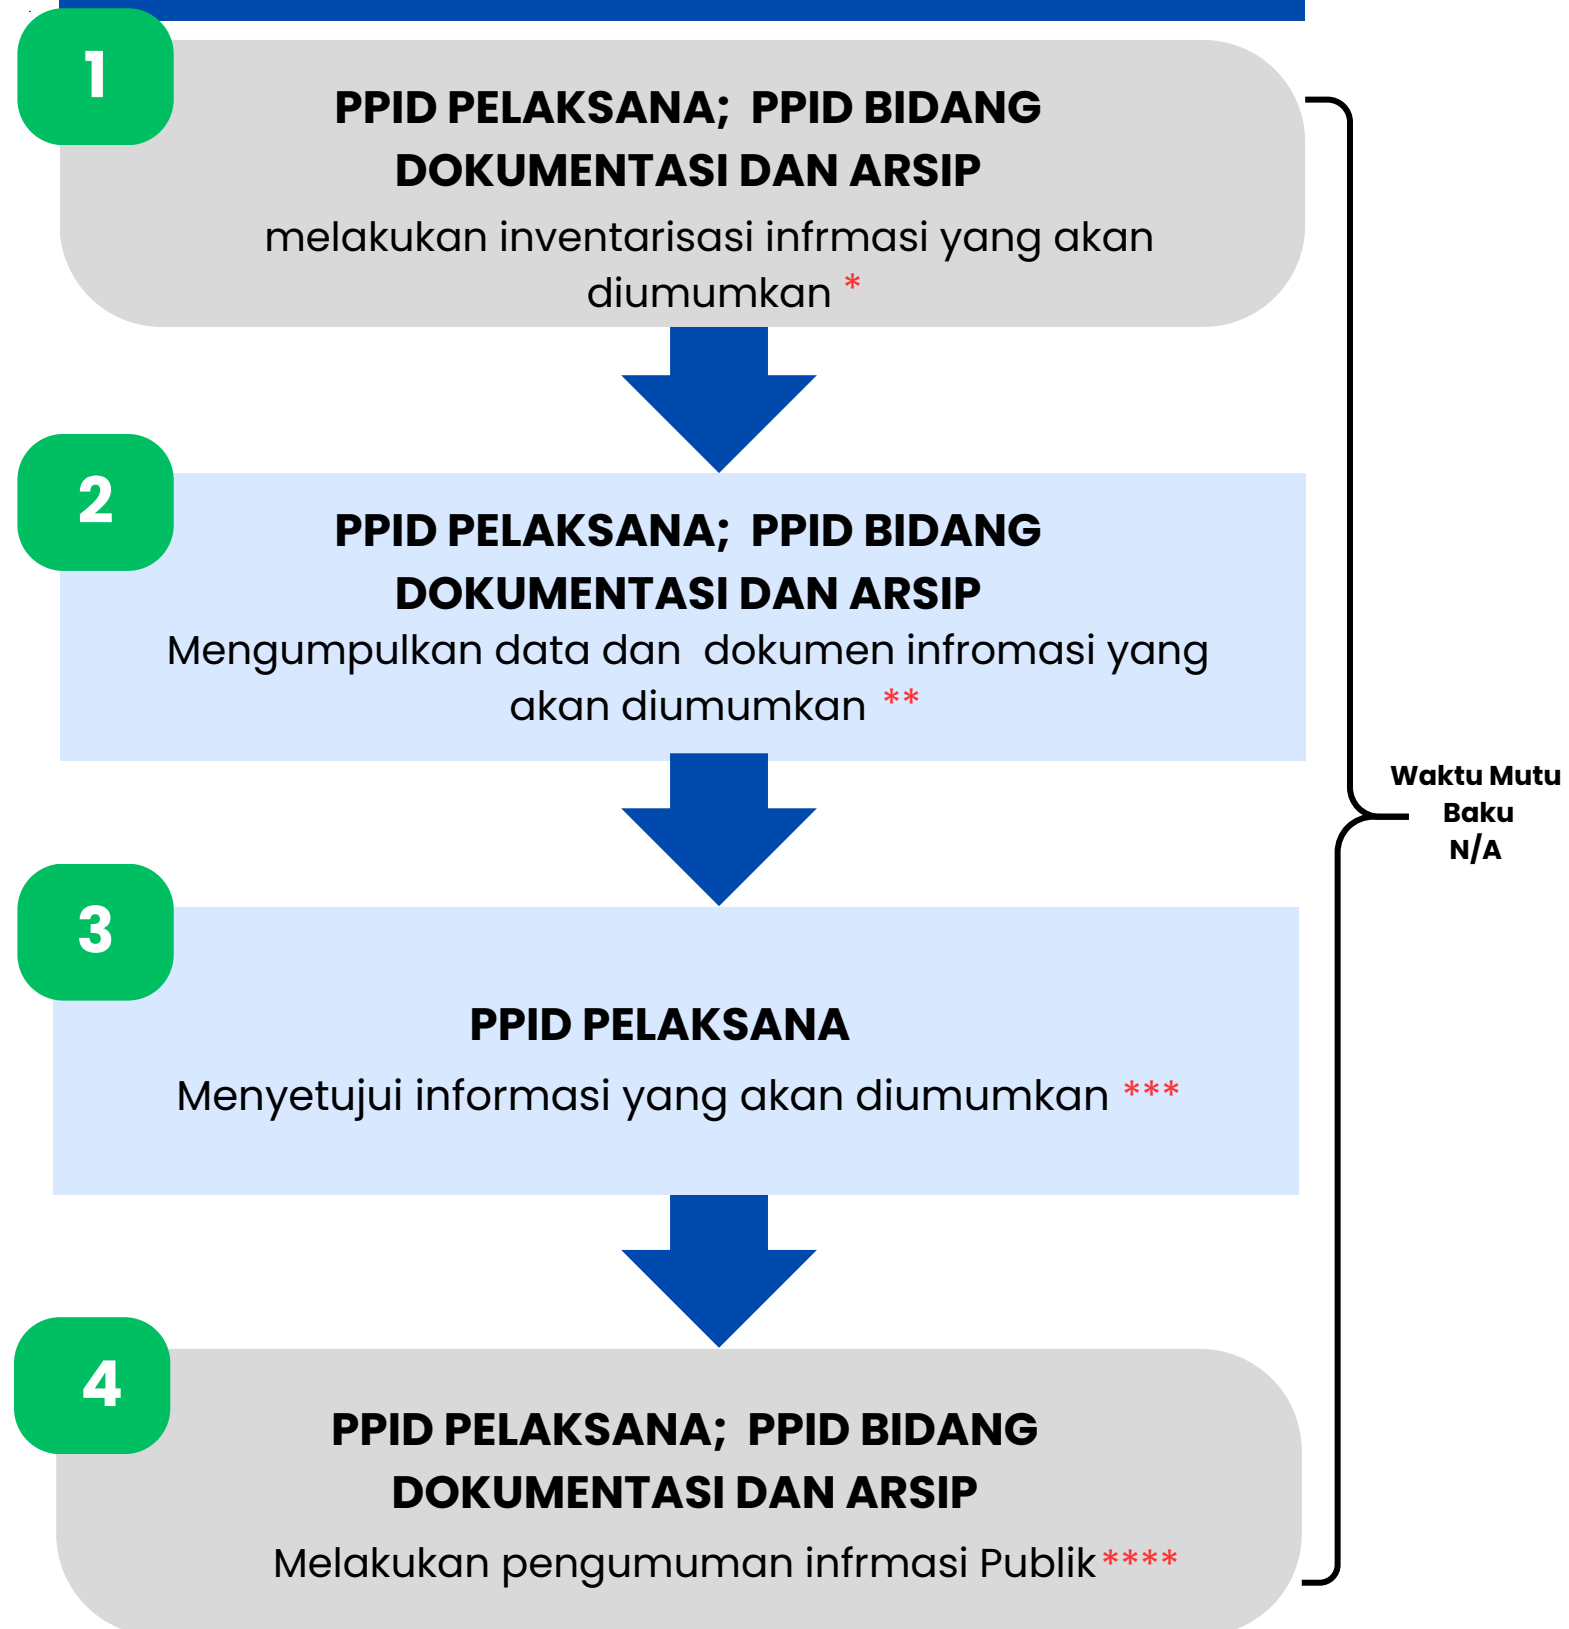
1

PPID PELAKSANA; PPID BIDANG DOKUMENTASI DAN ARSIP

melakukan inventarisasi infrmasi yang akan diumumkan *

2

PPID PELAKSANA; PPID BIDANG DOKUMENTASI DAN ARSIP

Mengumpulkan data dan dokumen infromasi yang akan diumumkan **

3

PPID PELAKSANA

Menyetujui informasi yang akan diumumkan ***

4

PPID PELAKSANA; PPID BIDANG DOKUMENTASI DAN ARSIP

Melakukan pengumuman infrmasi Publik****

Waktu Mutu Baku N/A